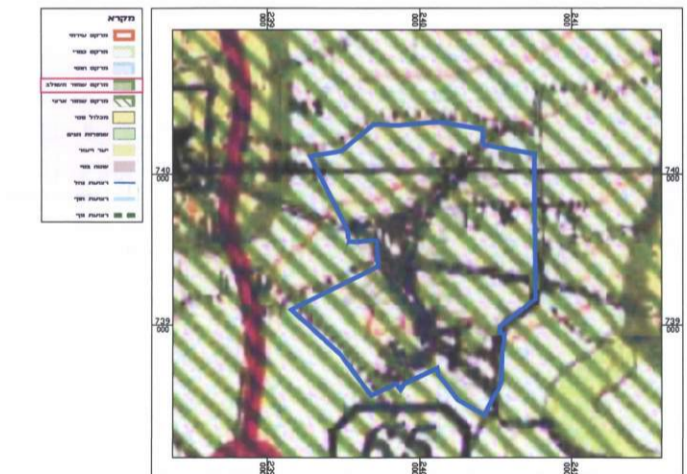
מקרא

מרקם עירוני

מרקם כפרי

מרקם חופי

מרקם שמור משולב

מרקם שמור ארצי

מכלול נופי

שמורות וגנים

יער ויעור

שטח פתוח

רגישות נחל

רגישות חוף

רגישות נוף

222 000

224 000

226 000

740 000

740 000

739 000

739 000

222 000

224 000

226 000